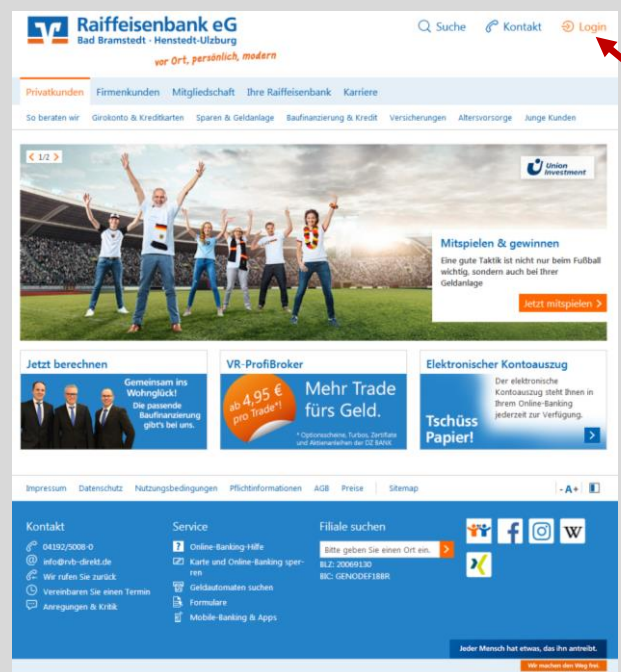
Raiffeisenbank eG
Bad Bramstedt · Henstedt-Ulzburg
vor Ort, persönlich, modern

Suche Kontakt Login

Privatkunden Firmenkunden Mitgliedschaft Ihre Raiffeisenbank Karriere

So beraten wir Girokonto & Kreditkarten Sparen & Geldanlage Baufinanzierung & Kredit Versicherungen Altersvorsorge Junge Kunden

< 1/2 >

Union Investment

Mitspielen & gewinnen
Eine gute Taktik ist nicht nur beim Fußball wichtig, sondern auch bei Ihrer Geldanlage

Jetzt mitspielen >

Jetzt berechnen
Gemeinsam ins Wohnglück! Die passende Baufinanzierung gibt's bei uns.

VR-ProfiBroker
ab 4,95 € pro Trade*1
Mehr Trade fürs Geld.
* Optionsscheine, Turbos, Zertifikate und Aktienanleihen der DZ BANK

Elektronischer Kontoauszug
Der elektronische Kontoauszug steht Ihnen in Ihrem Online-Banking jederzeit zur Verfügung.
Tschüss Papier!

Impressum Datenschutz Nutzungsbedingungen Pflichtinformationen AGB Preise Sitemap - A+

Kontakt
04192/5008-0
info@rvb-direkt.de
Wir rufen Sie zurück
Vereinbaren Sie einen Termin
Anregungen & Kritik

Service
Online-Banking-Hilfe
Karte und Online-Banking sperren
Geldautomaten suchen
Formulare
Mobile-Banking & Apps

Filiale suchen
Bitte geben Sie einen Ort ein.
BLZ: 20069130
BIC: GENODEF1BBR

Jeder Mensch hat etwas, das ihn antreibt.
Wir machen den Weg frei.